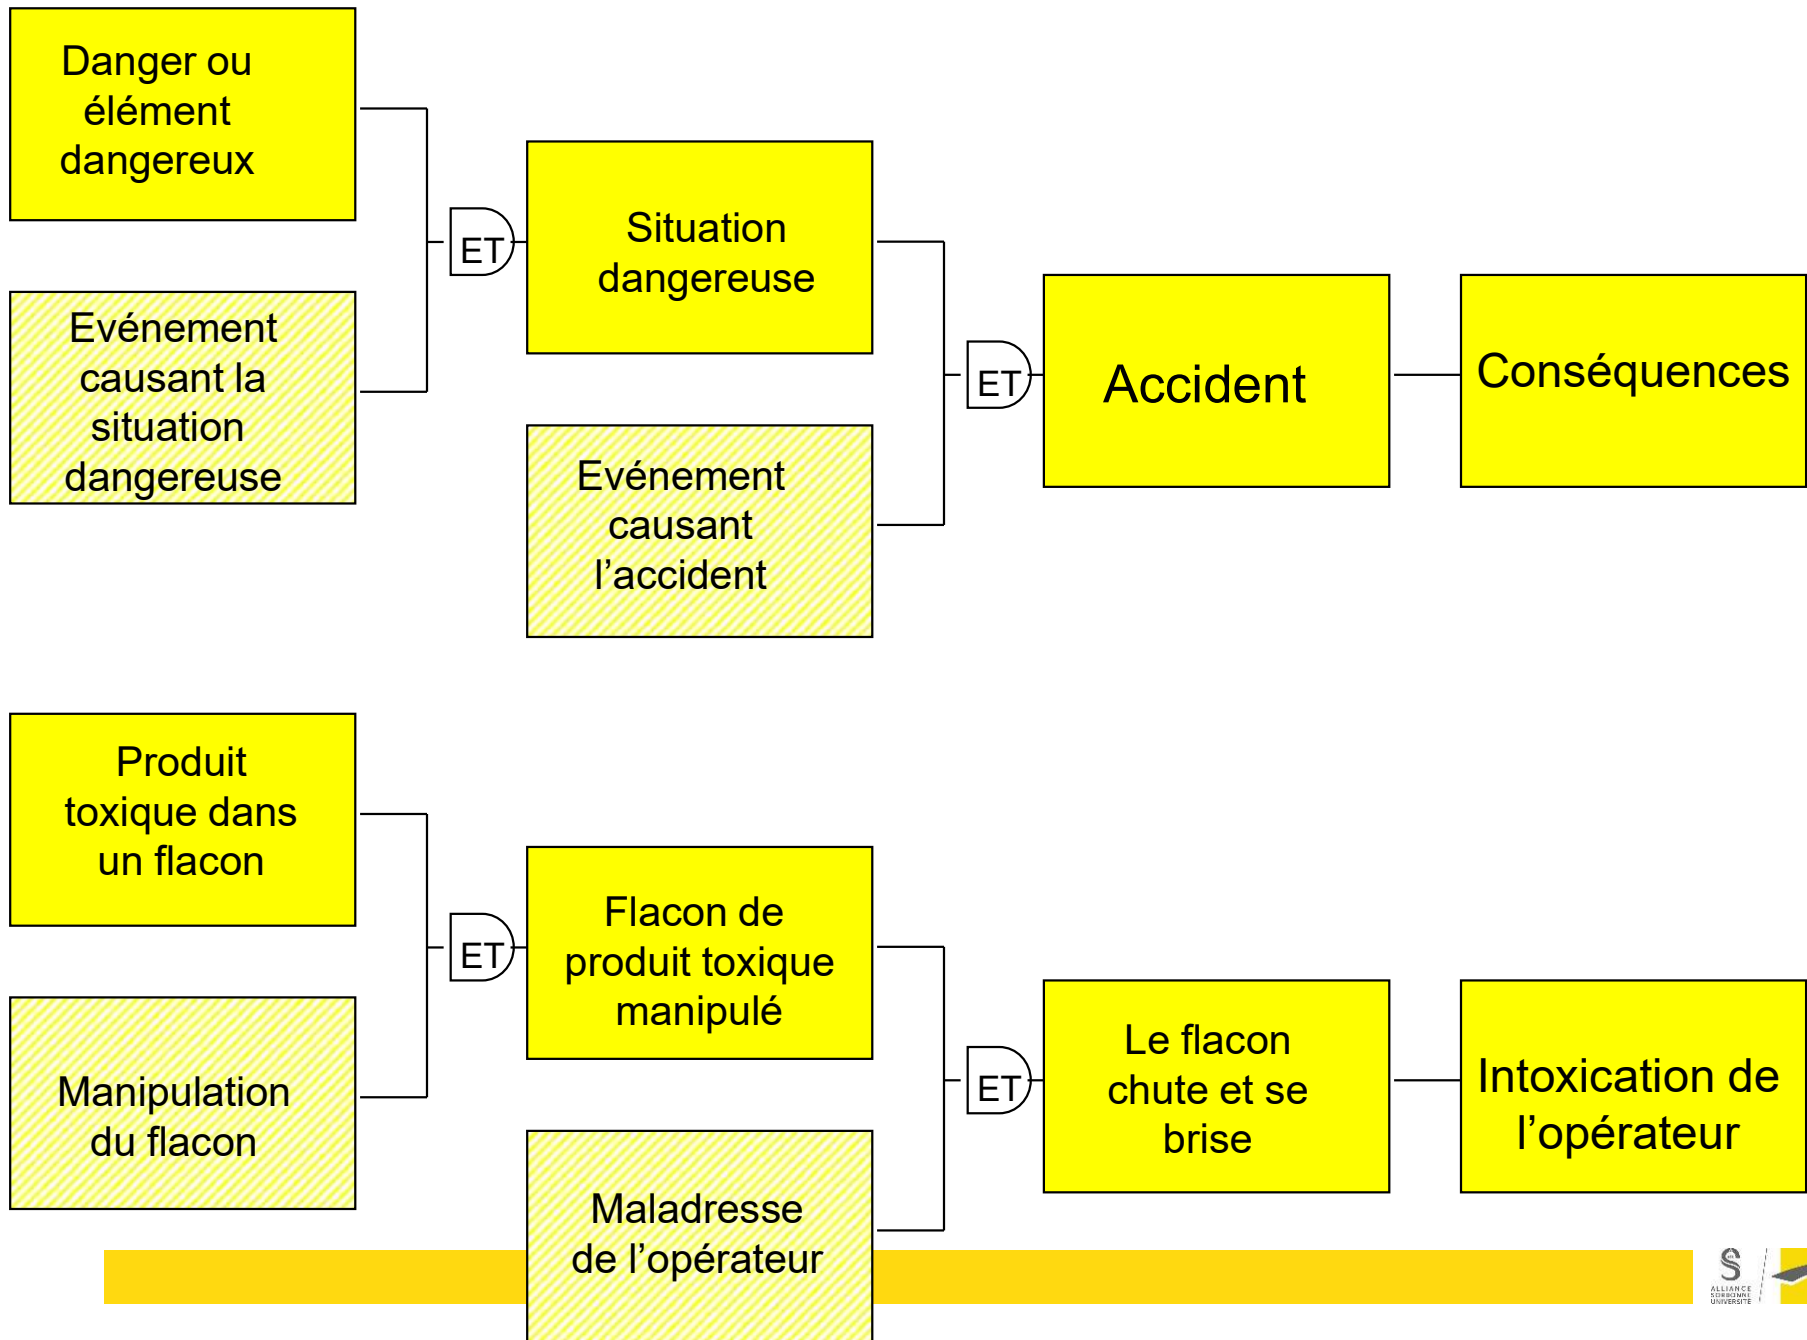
Danger ou élément dangereux

Evénement causant la situation dangereuse

ET

Situation dangereuse

Evénement causant l'accident

ET

Accident

Conséquences

Produit toxique dans un flacon

Manipulation du flacon

ET

Flacon de produit toxique manipulé

Maladresse de l'opérateur

ET

Le flacon chute et se brise

Intoxication de l'opérateur

ALLIANCE SORBONNE UNIVERSITÉ